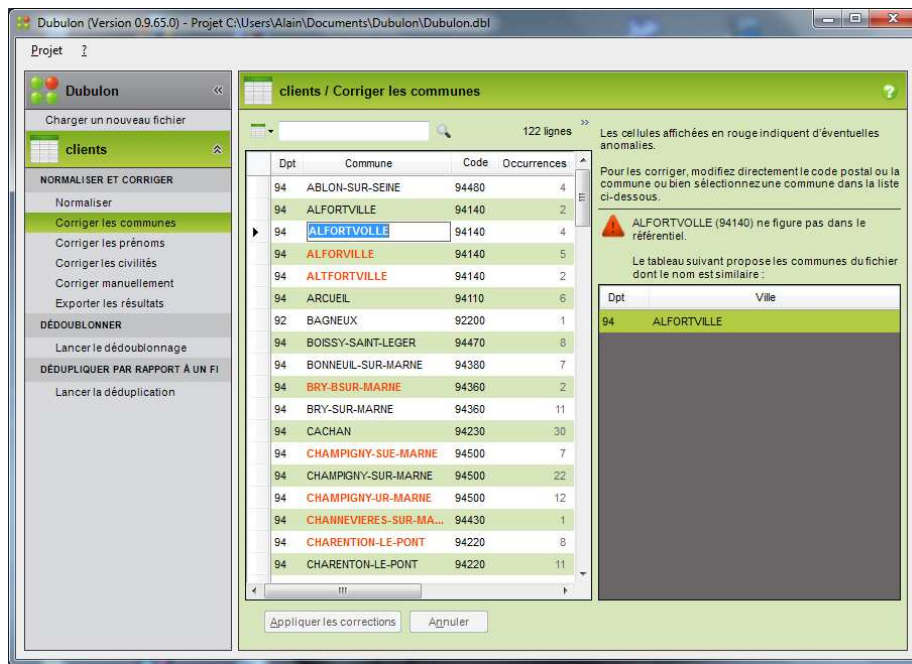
Dubulon (Version 0.9.65.0) - Projet C:\Users\Alain\Documents\Dubulon\Dubulon.dbl

Projet ?

Dubulon

Charger un nouveau fichier

clients

NORMALISER ET CORRIGER

Normaliser
Corriger les communes
Corriger les prénoms
Corriger les civilités
Corriger manuellement
Exporter les résultats

DÉDOUBLONNER

Lancer le dédoublonnage

DÉDUPLIQUER PAR RAPPORT À UN FI

Lancer la déduplication

clients / Corriger les communes

122 lignes

| Dpt | Commune | Code | Occurrences |
|---|---|---|---|
| 94 | ABLON-SUR-SEINE | 94480 | 4 |
| 94 | ALFORTVILLE | 94140 | 2 |
| 94 | ALFORTVOLLE | 94140 | 4 |
| 94 | ALFORVILLE | 94140 | 5 |
| 94 | ALTFORTVILLE | 94140 | 2 |
| 94 | ARCUEIL | 94110 | 6 |
| 92 | BAGNEUX | 92200 | 1 |
| 94 | BOISSY-SAINT-LEGER | 94470 | 8 |
| 94 | BONNEUIL-SUR-MARNE | 94380 | 7 |
| 94 | BRY-BSUR-MARNE | 94360 | 2 |
| 94 | BRY-SUR-MARNE | 94360 | 11 |
| 94 | CACHAN | 94230 | 30 |
| 94 | CHAMPIGNY-SUE-MARNE | 94500 | 7 |
| 94 | CHAMPIGNY-SUR-MARNE | 94500 | 22 |
| 94 | CHAMPIGNY-UR-MARNE | 94500 | 12 |
| 94 | CHANNEVIERES-SUR-MA... | 94430 | 1 |
| 94 | CHARENTON-LE-PONT | 94220 | 8 |
| 94 | CHARENTON-LE-PONT | 94220 | 11 |

Appliquer les corrections   Annuler

Les cellules affichées en rouge indiquent d'éventuelles anomalies.

Pour les corriger, modifiez directement le code postal ou la commune ou bien sélectionnez une commune dans la liste ci-dessous.

ALFORTVOLLE (94140) ne figure pas dans le référentiel.

Le tableau suivant propose les communes du fichier dont le nom est similaire :

| Dpt | Ville |
|---|---|
| 94 | ALFORTVILLE |